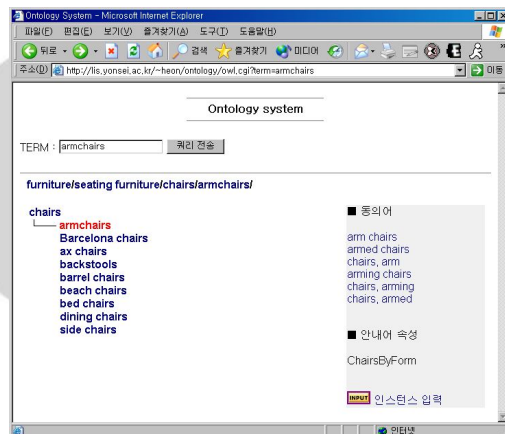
Ontology System - Microsoft Internet Explorer

파일(F) 편집(E) 보기(V) 즐겨찾기(A) 도구(T) 도움말(H)

뒤로 검색 즐겨찾기 미디어

주소(D) http://lis.yonsei.ac.kr/~heon/ontology/owl.cgi?term=armchairs 이동

Ontology system

TERM : armchairs 쿼리 전송

furniture/seating furniture/chairs/armchairs/

chairs
armchairs
Barcelona chairs
ax chairs
backstools
barrel chairs
beach chairs
bed chairs
dining chairs
side chairs

■ 동의어

arm chairs
armed chairs
chairs, arm
arming chairs
chairs, arming
chairs, armed

■ 안내어 속성

ChairsByForm

INPUT 인스턴스 입력

인터넷